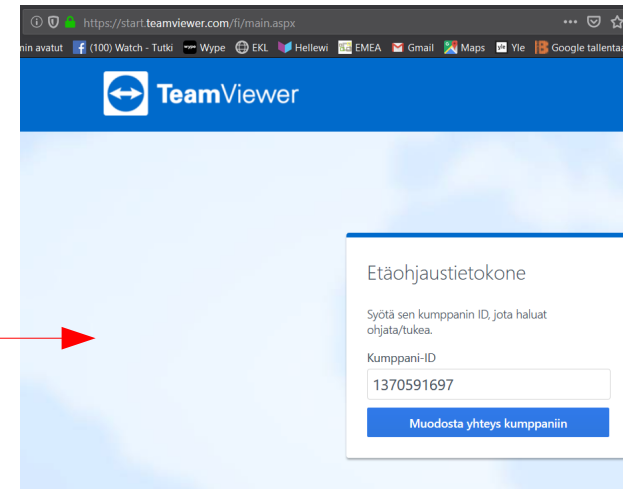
https://start.teamviewer.com/fi/main.aspx

nin avatut (100) Watch - Tutki Wype EKL Hellewi EMEA Gmail Maps Yle Google tallentaa

TeamViewer

Etäohjaustietokone

Syötä sen kumppanin ID, jota haluat ohjata/tukea.

Kumppani-ID

1370591697

Muodosta yhteys kumppaniin